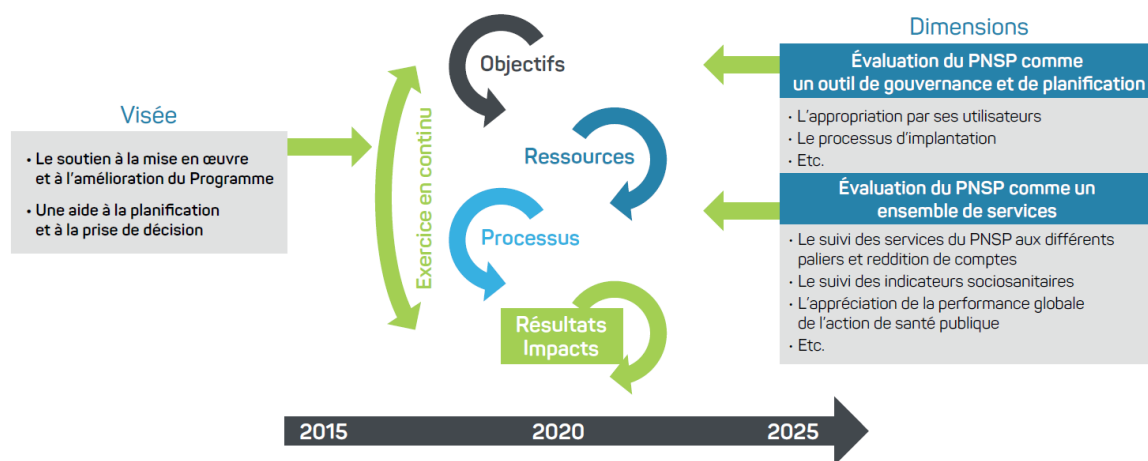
Visée

• Le soutien à la mise en œuvre et à l'amélioration du Programme

• Une aide à la planification et à la prise de décision

Exercice en continu

Objectifs

Ressources

Processus

Résultats Impacts

Dimensions

Évaluation du PNSP comme un outil de gouvernance et de planification

• L'appropriation par ses utilisateurs
• Le processus d'implantation
• Etc.

Évaluation du PNSP comme un ensemble de services

• Le suivi des services du PNSP aux différents paliers et reddition de comptes
• Le suivi des indicateurs sociosanitaires
• L'appréciation de la performance globale de l'action de santé publique
• Etc.

2015 2020 2025